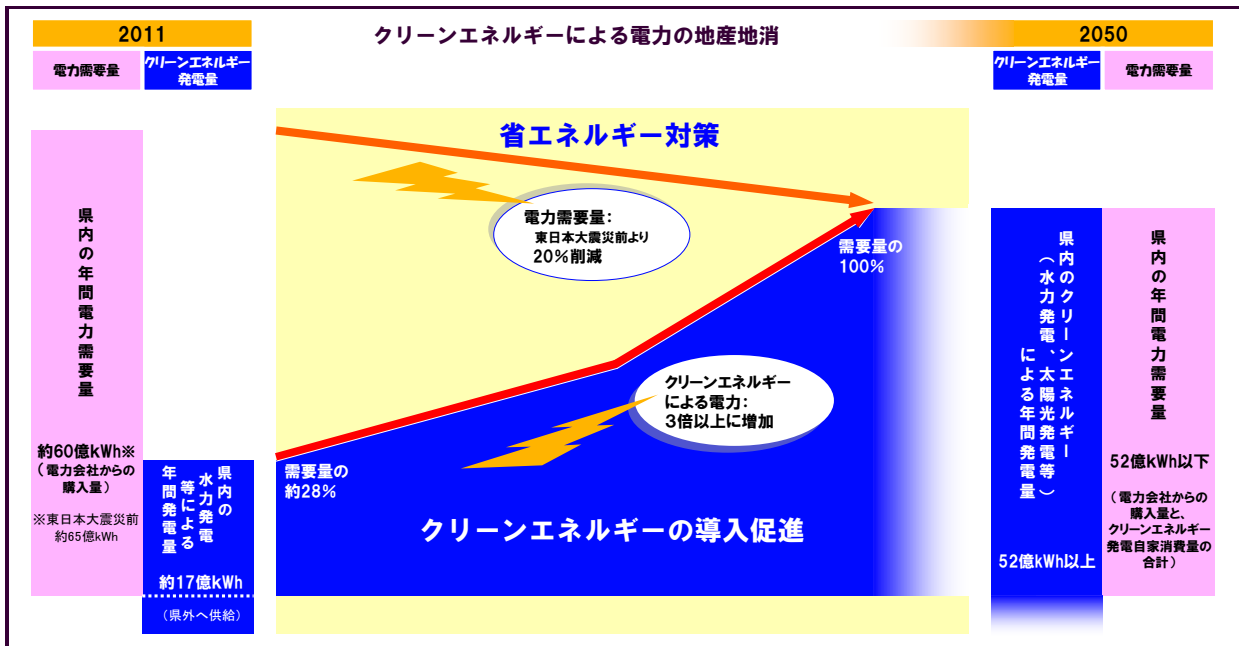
2011

クリーンエネルギーによる電力の地産地消

2050

電力需要量

クリーンエネルギー発電量

クリーンエネルギー発電量

電力需要量

省エネルギー対策

電力需要量：
東日本大震災前より
20%削減

需要量の
100%

県内の年間電力需要量

約60億kWh※
（電力会社からの購入量）

※東日本大震災前
約65億kWh

県内の水力発電等による年間発電量

約17億kWh

（県外へ供給）

クリーンエネルギーによる電力：
3倍以上に増加

需要量の
約28%

クリーンエネルギーの導入促進

県内のクリーンエネルギー（水力発電、太陽光発電等）による年間発電量

52億kWh以上

県内の年間電力需要量

52億kWh以下

（電力会社からの購入量と、クリーンエネルギー発電自家消費量の合計）